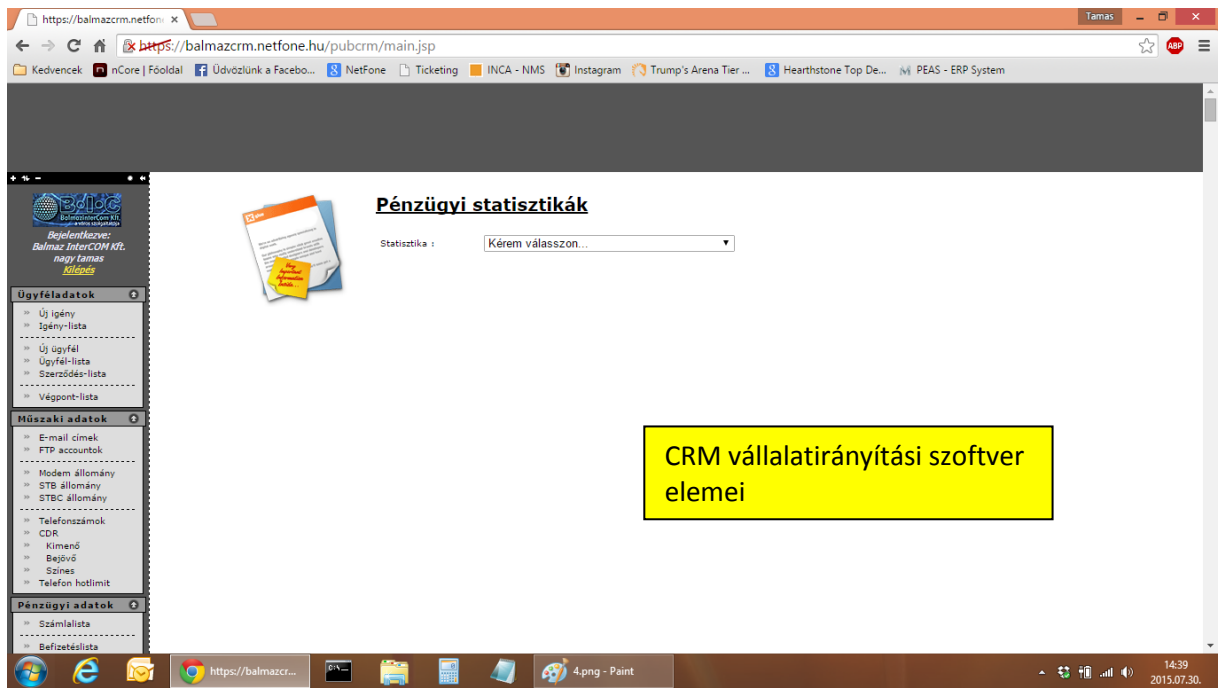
https://balmazcrm.netfon ×

Tamas

https://balmazcrm.netfone.hu/pubcrm/main.jsp

Kedvencek nCore | Főoldal Üdvözlünk a Facebo... NetFone Ticketing INCA - NMS Instagram Trump's Arena Tier ... Hearthstone Top De... PEAS - ERP System

BalmazInterCom Kft.

Bejelentkezve:
Balmaz InterCOM Kft.
nagy tamas
Kilépés

Ügyféladatok
Új igény
Igény-lista
Új ügyfél
Ügyfél-lista
Szerződés-lista
Végpont-lista

Műszaki adatok
E-mail címek
FTP accountok
Modem állomány
STB állomány
STBC állomány
Telefonszámok
CDR
Kimenő
Bejövő
Színes
Telefon hotlimit

Pénzügyi adatok
Számlalista
Befizetéslista

Pénzügyi statisztikák

Statisztika : Kérem válasszon...

CRM vállalatirányítási szoftver elemei

https://balmazcr... 4.png - Paint

14:39
2015.07.30.